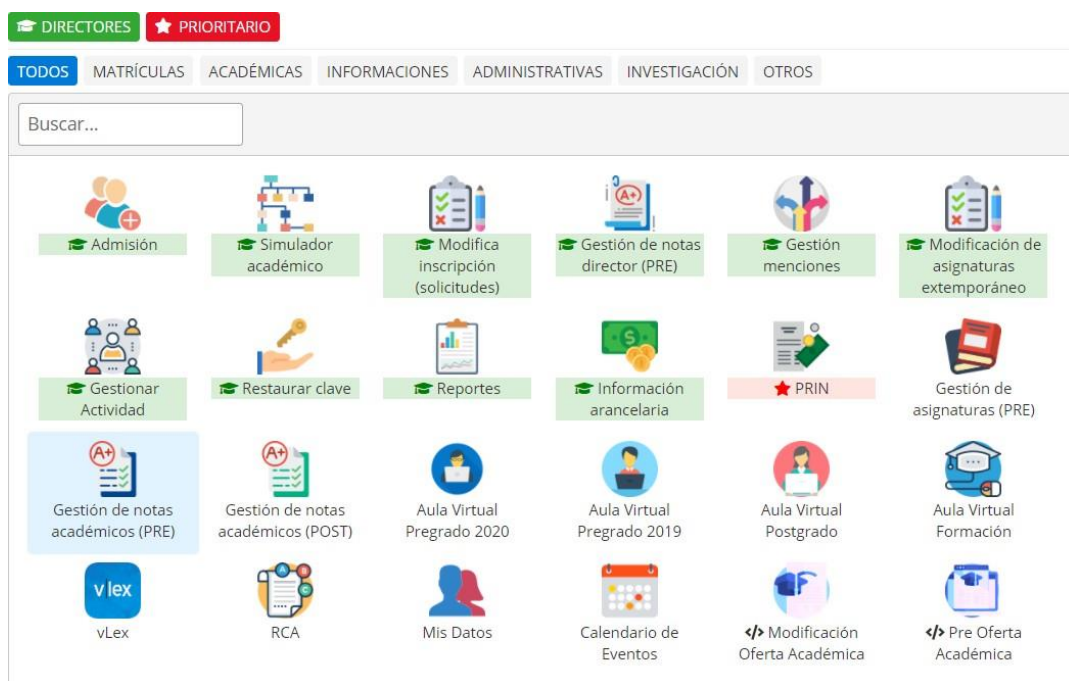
DIRECTORES PRIORITARIO

TODOS MATRÍCULAS ACADÉMICAS INFORMACIONES ADMINISTRATIVAS INVESTIGACIÓN OTROS

Buscar...

Admisión
Simulador académico
Modifica inscripción (solicitudes)
Gestión de notas director (PRE)
Gestión menciones
Modificación de asignaturas extemporáneo

Gestionar Actividad
Restaurar clave
Reportes
Información arancelaria
PRIN
Gestión de asignaturas (PRE)

A+
Gestión de notas académicos (PRE)
A+
Gestión de notas académicos (POST)
Aula Virtual Pregrado 2020
Aula Virtual Pregrado 2019
Aula Virtual Postgrado
Aula Virtual Formación

vlex
vLex
RCA
Mis Datos
Calendario de Eventos
</> Modificación Oferta Académica
</> Pre Oferta Académica